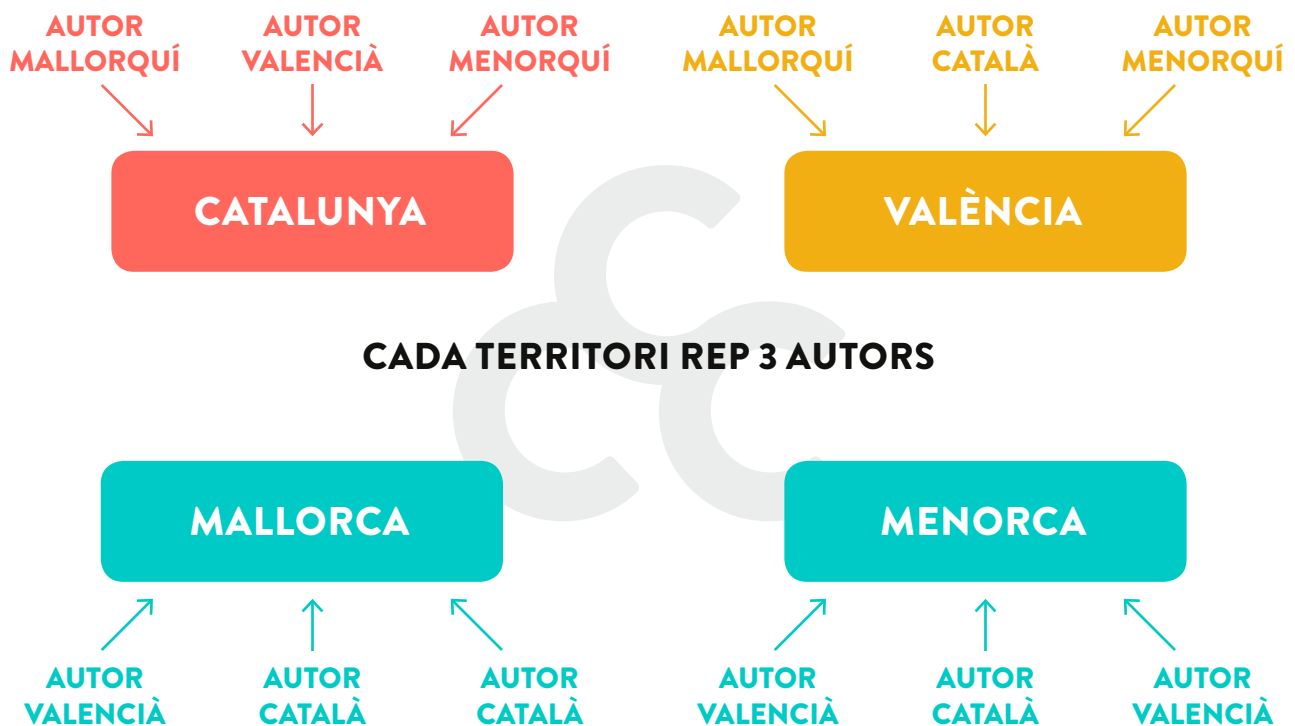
AUTOR MALLORQUÍ

AUTOR VALENCIÀ

AUTOR MENORQUÍ

AUTOR MALLORQUÍ

AUTOR CATALÀ

AUTOR MENORQUÍ

CATALUNYA

VALÈNCIA

CADA TERRITORI REP 3 AUTORS

MALLORCA

MENORCA

AUTOR VALENCIÀ

AUTOR CATALÀ

AUTOR CATALÀ

AUTOR VALENCIÀ

AUTOR CATALÀ

AUTOR VALENCIÀ